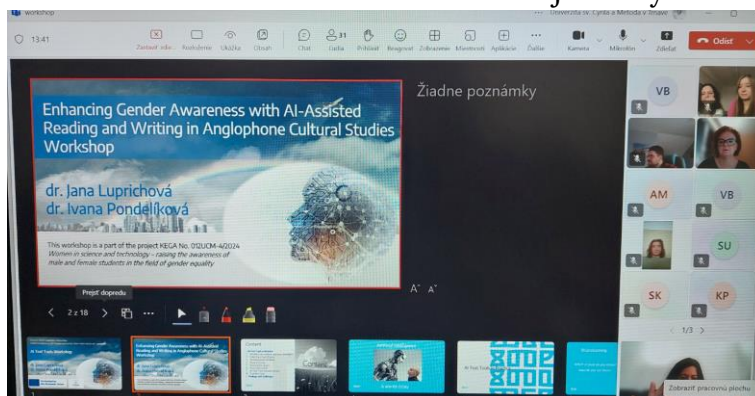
workshop

Univerzita sv. Cyrila a Metoda v Trnave

13:41

Zastaviť nahr. Rozloženie Ukážka Obraz Chat Ľudia 31 Prihlásiť Reagovať Zobraziť Miestnosti Aplikácie Ďalšie Kamera Mikrofón Zdieľať Odísť

Enhancing Gender Awareness with AI-Assisted Reading and Writing in Anglophone Cultural Studies Workshop

dr. Jana Luprichová
dr. Ivana Pondelíková

This workshop is a part of the project KEGA No. 012UCM-4/2024 Women in science and technology – raising the awareness of male and female students in the field of gender equality

Žiadne poznámky

A A

Prejsť dopredu

2 z 18

VB

AM

VB

SU

SK

KP

1/3

Zobraziť pracovnú plochu

Enhancing Gender Awareness with AI-Assisted Reading and Writing in Anglophone Cultural Studies Workshop

Content

Warmup